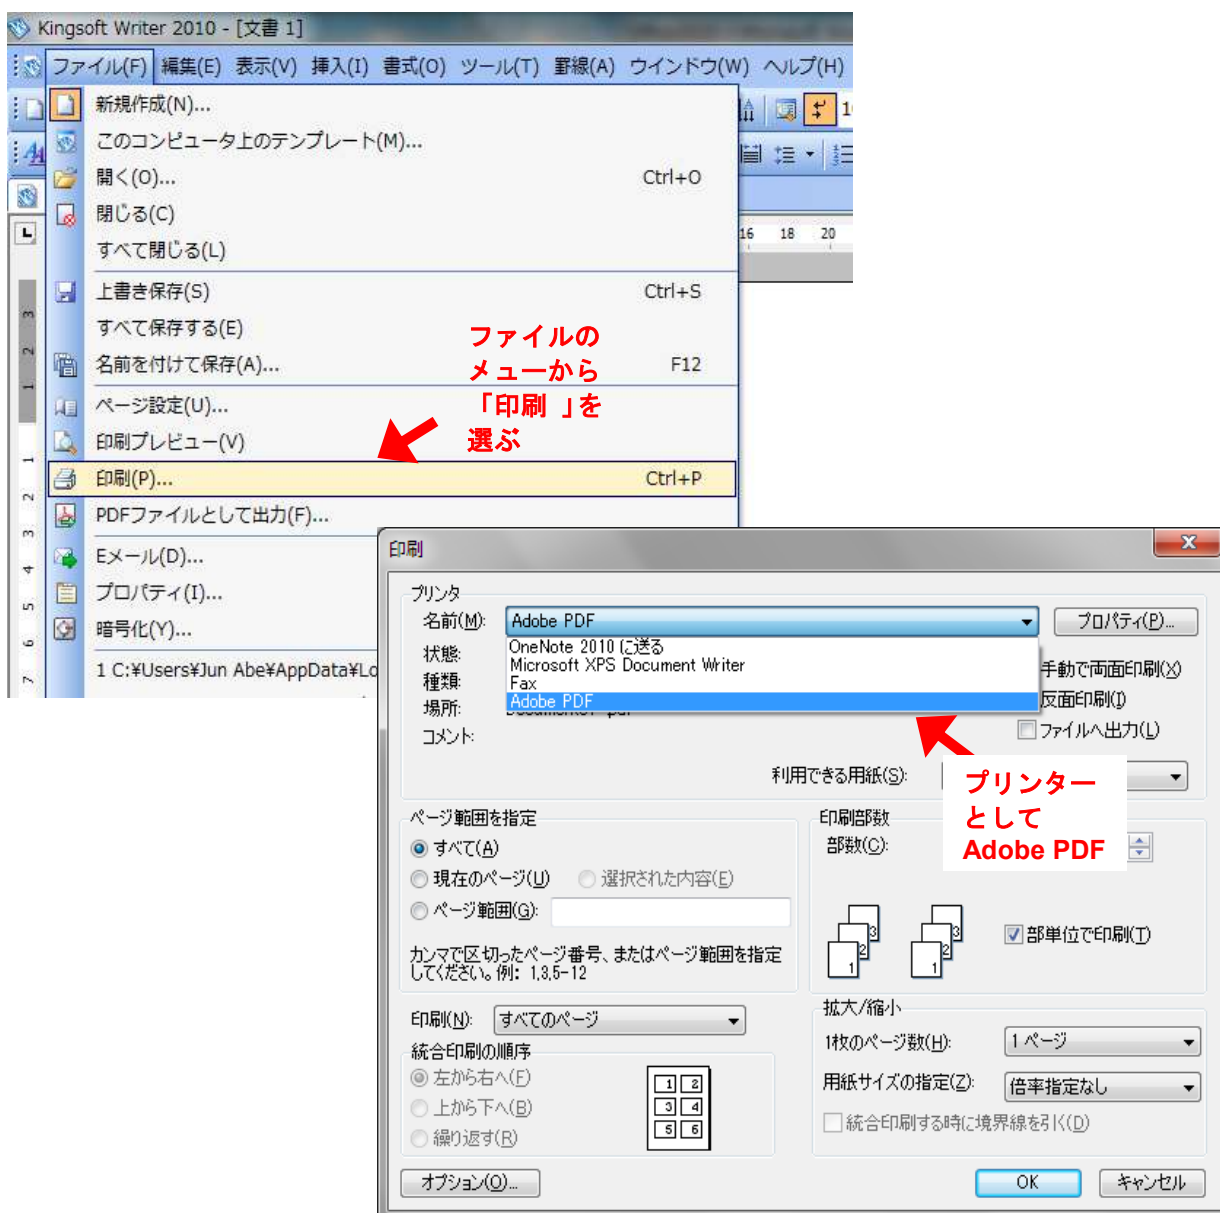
Kingsoft Writer 2010 - [文書 1]

ファイル(F) 編集(E) 表示(V) 挿入(I) 書式(O) ツール(T) 罫線(A) ウインドウ(W) ヘルプ(H)

新規作成(N)...
このコンピュータ上のテンプレート(M)...
開く(O)... Ctrl+O
閉じる(C)
すべて閉じる(L)
上書き保存(S) Ctrl+S
すべて保存する(E)
名前を付けて保存(A)... F12
ページ設定(U)...
印刷プレビュー(V)
印刷(P)... Ctrl+P
PDFファイルとして出力(F)...
Eメール(D)...
プロパティ(I)...
暗号化(Y)...
1 C:¥Users¥Jun Abe¥AppData¥Lo

16 18 20

ファイルのメニューから「印刷 」を選ぶ

印刷

プリンタ
名前(M): Adobe PDF
プロパティ(P)...
状態:
種類:
場所:
コメント:
OneNote 2010 に送る
Microsoft XPS Document Writer
Fax
Adobe PDF
手動で両面印刷(X)
反面印刷(I)
ファイルへ出力(L)
利用できる用紙(S):

プリンターとして Adobe PDF

ページ範囲を指定
すべて(A)
現在のページ(U)
選択された内容(E)
ページ範囲(G):
カンマで区切ったページ番号、またはページ範囲を指定してください。例: 1,3,5-12

印刷部数
部数(C):
部単位で印刷(T)

印刷(N): すべてのページ
統合印刷の順序
左から右へ(F)
上から下へ(B)
繰り返す(R)

拡大/縮小
1枚のページ数(H): 1 ページ
用紙サイズの指定(Z): 倍率指定なし
統合印刷する時に境界線を引く(D)

オプション(O)...
OK
キャンセル